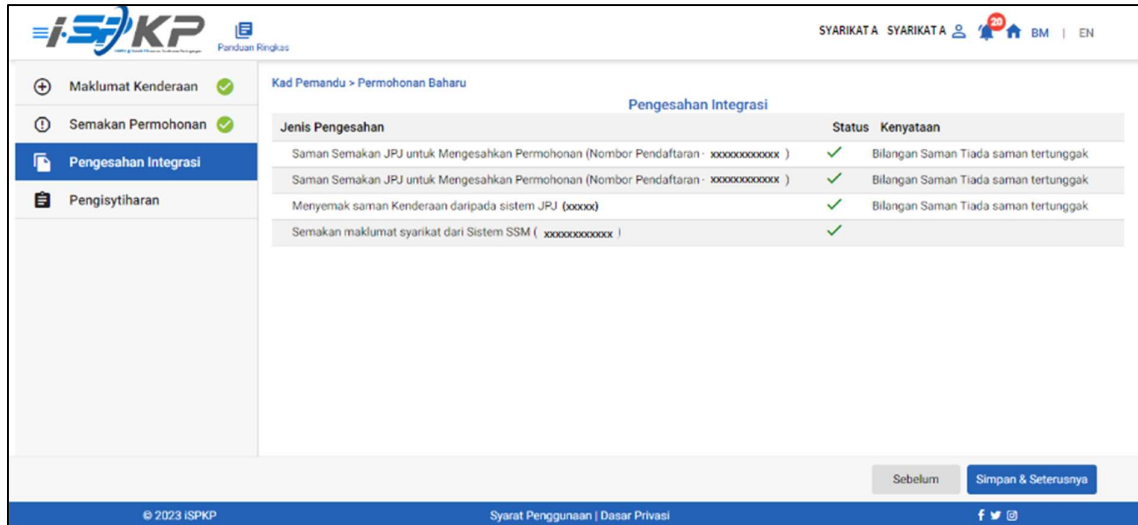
iSPKP

Panduan Ringkas

SYARIKAT A SYARIKAT A 20 BM | EN

Maklumat Kenderaan

Semakan Permohonan

Pengesahan Integrasi

Pengisytiharan

Kad Pemandu > Permohonan Baharu

Pengesahan Integrasi

| Jenis Pengesahan | Status | Kenyataan |
|---|---|---|
| Saman Semakan JPJ untuk Mengesahkan Permohonan (Nombor Pendaftaran - xxxxxxxxxxxx ) | ✓ | Bilangan Saman Tiada saman tertunggak |
| Saman Semakan JPJ untuk Mengesahkan Permohonan (Nombor Pendaftaran - xxxxxxxxxxxx ) | ✓ | Bilangan Saman Tiada saman tertunggak |
| Menyemak saman Kenderaan daripada sistem JPJ (xxxxx) | ✓ | Bilangan Saman Tiada saman tertunggak |
| Semakan maklumat syarikat dari Sistem SSM ( xxxxxxxxxxxx ) | ✓ | |

Sebelum

Simpan & Seterusnya

© 2023 iSPKP

Syarat Penggunaan | Dasar Privasi